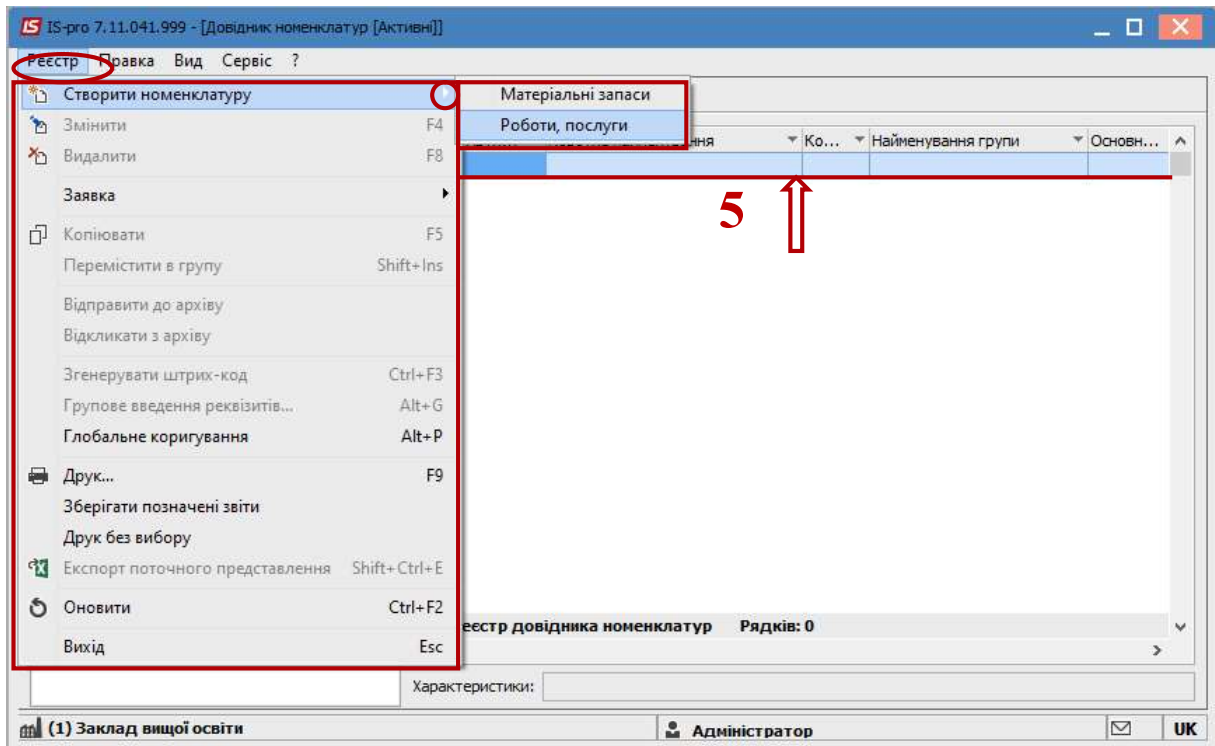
IS IS-pro 7.11.041.999 - [Довідник номенклатур [Активні]]

Реєстр Правка Вид Сервіс ?

Створити номенклатуру
Змінити F4
Видалити F8
Заявка
Копіювати F5
Перемістити в групу Shift+Ins
Відправити до архіву
Відкликати з архіву
Згенерувати штрих-код Ctrl+F3
Групове введення реквізитів... Alt+G
Глобальне коригування Alt+P
Друк... F9
Зберігати позначені звіти
Друк без вибору
Експорт поточного представлення Shift+Ctrl+E
Оновити Ctrl+F2
Вихід Esc

Матеріальні запаси
Роботи, послуги

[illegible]ння | Ко... | Найменування групи | Основн...

5

еєстр довідника номенклатур Рядків: 0

Характеристики:

(1) Заклад вищої освіти | Адміністратор | UK